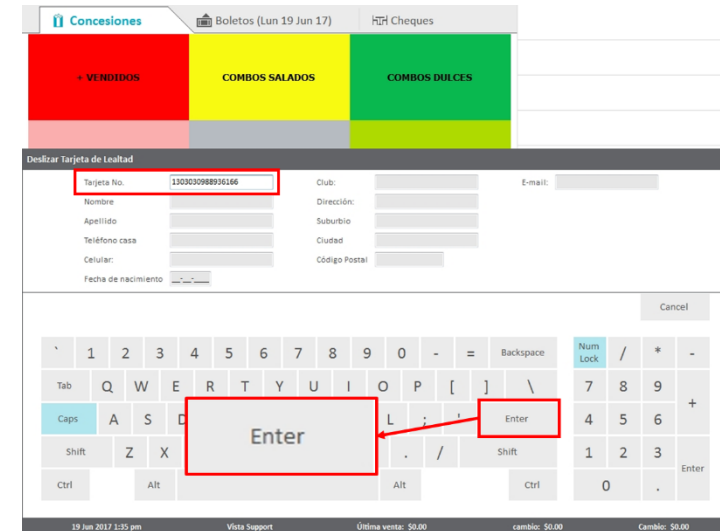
Concesiones
Boletos (Lun 19 Jun 17)
Cheques

+ VENDIDOS
COMBOS SALADOS
COMBOS DULCES

Deslizar Tarjeta de Lealtad

Tarjeta No. 1303030988936166
Club:
E-mail:
Nombre
Dirección:
Apellido
Suburbio
Teléfono casa
Ciudad
Celular:
Código Postal
Fecha de nacimiento __-__-____

Cancel

` 1 2 3 4 5 6 7 8 9 0 - = Backspace
Tab Q W E R T Y U I O P [ ] \
Caps A S D L ; ' Enter
Shift Z X . / Shift
Ctrl Alt Alt Ctrl

Enter

Num Lock / * -
7 8 9 +
4 5 6
1 2 3 Enter
0 .

19 Jun 2017 1:35 pm
Vista Support
Última venta: $0.00
cambio: $0.00
Cambio: $0.00